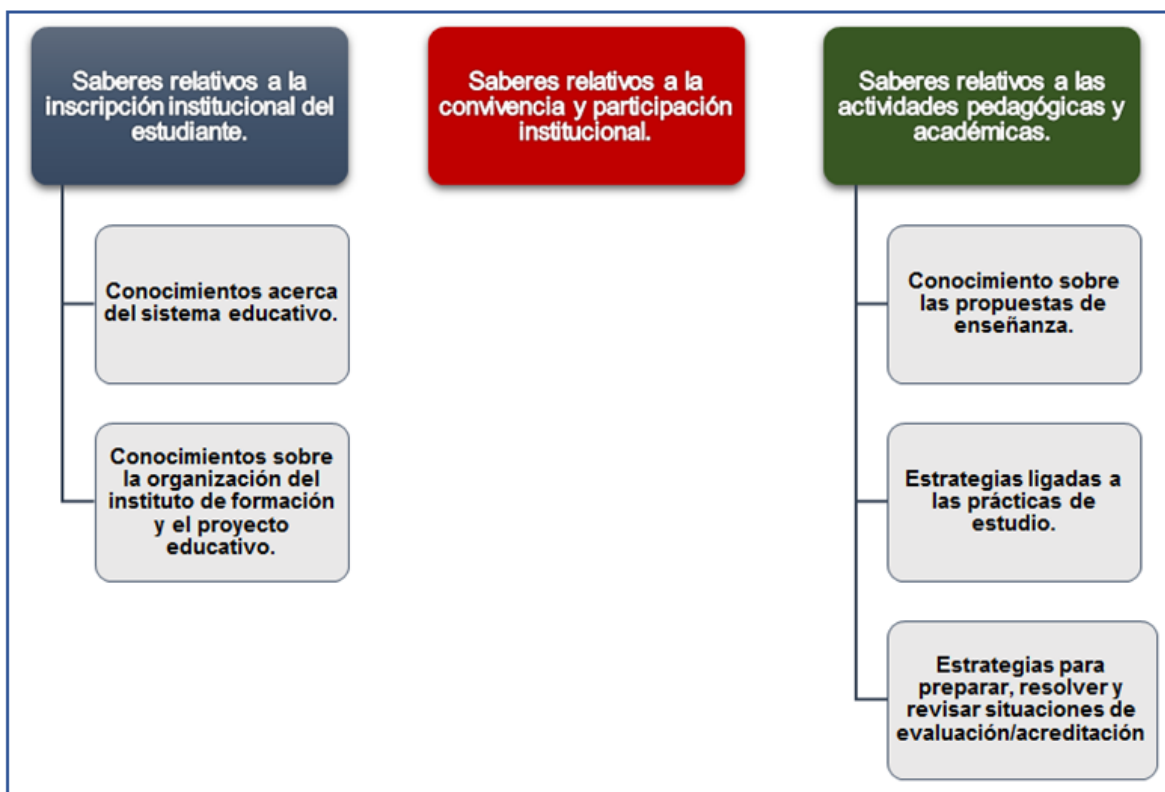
Saberes relativos a la inscripción institucional del estudiante.

Conocimientos acerca del sistema educativo.

Conocimientos sobre la organización del instituto de formación y el proyecto educativo.

Saberes relativos a la convivencia y participación institucional.

Saberes relativos a las actividades pedagógicas y académicas.

Conocimiento sobre las propuestas de enseñanza.

Estrategias ligadas a las prácticas de estudio.

Estrategias para preparar, resolver y revisar situaciones de evaluación/acreditación